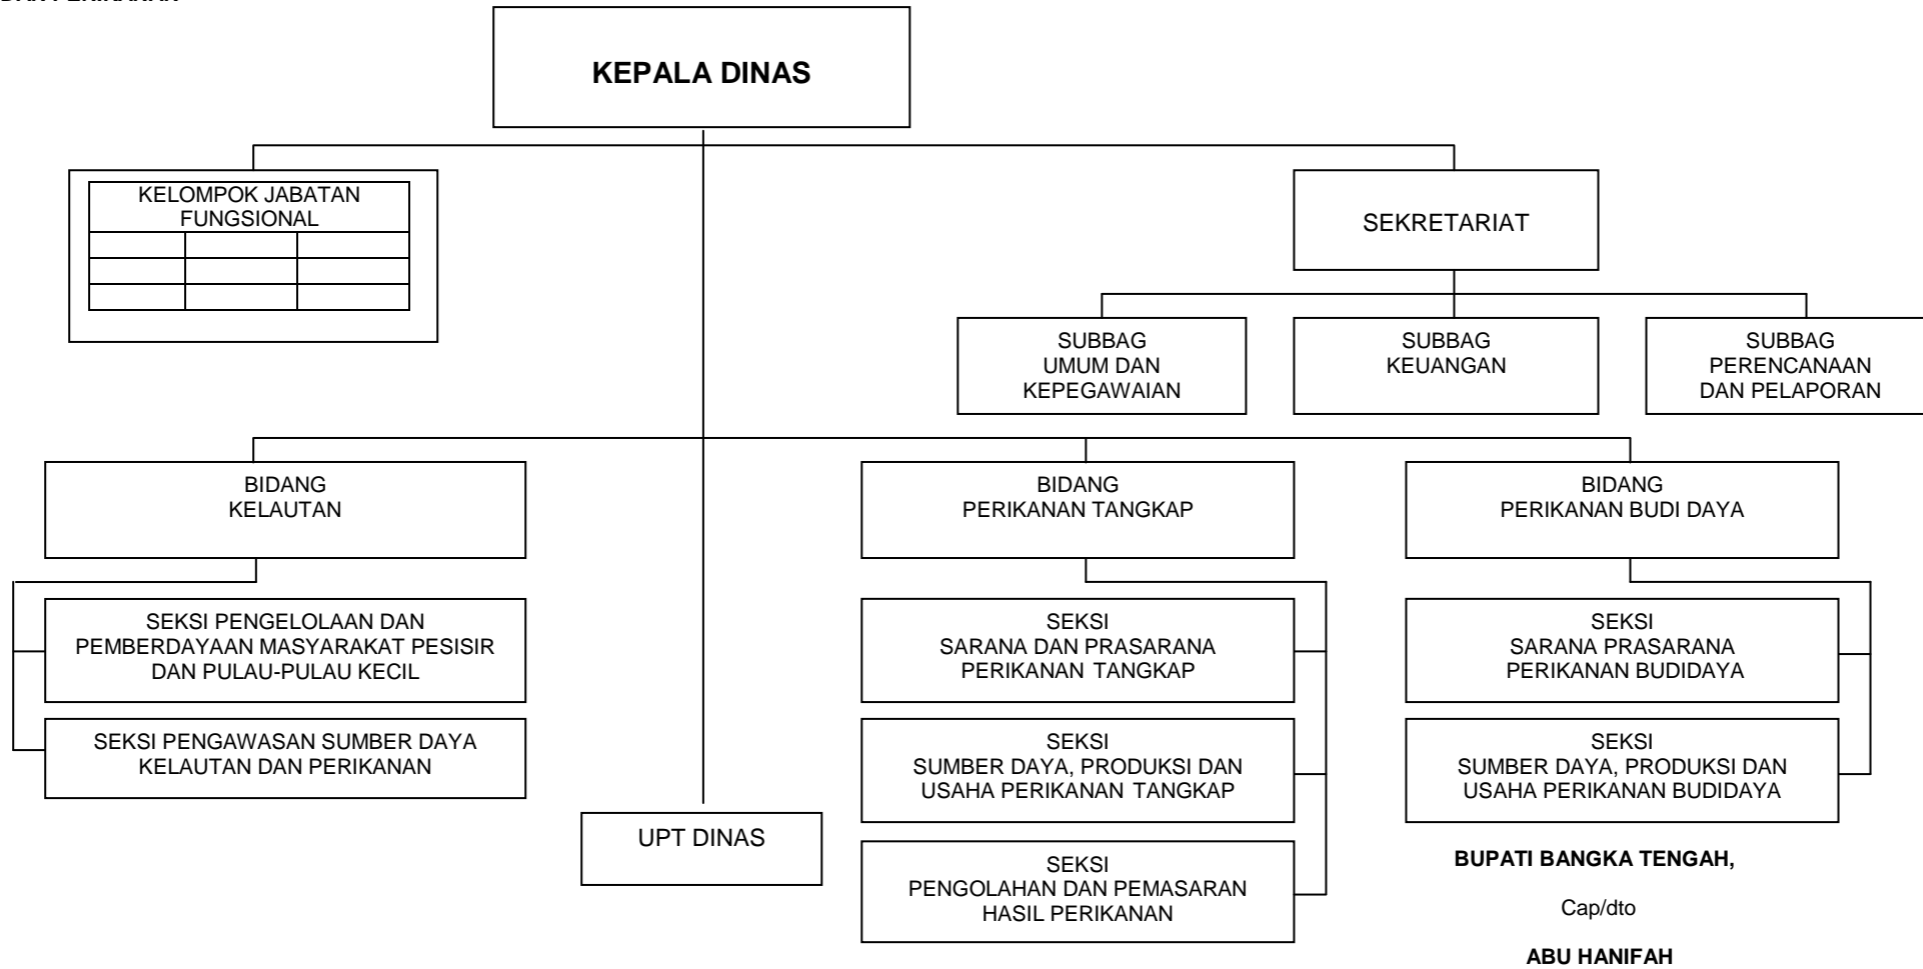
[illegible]

KEPALA DINAS

KELOMPOK JABATAN FUNGSIONAL

SEKRETARIAT

SUBBAG UMUM DAN KEPEGAWAIAN

SUBBAG KEUANGAN

SUBBAG PERENCANAAN DAN PELAPORAN

BIDANG KELAUTAN

SEKSI PENGELOLAAN DAN PEMBERDAYAAN MASYARAKAT PESISIR DAN PULAU-PULAU KECIL

SEKSI PENGAWASAN SUMBER DAYA KELAUTAN DAN PERIKANAN

UPT DINAS

BIDANG PERIKANAN TANGKAP

SEKSI SARANA DAN PRASARANA PERIKANAN TANGKAP

SEKSI SUMBER DAYA, PRODUKSI DAN USAHA PERIKANAN TANGKAP

SEKSI PENGOLAHAN DAN PEMASARAN HASIL PERIKANAN

BIDANG PERIKANAN BUDI DAYA

SEKSI SARANA PRASARANA PERIKANAN BUDIDAYA

SEKSI SUMBER DAYA, PRODUKSI DAN USAHA PERIKANAN BUDIDAYA

BUPATI BANGKA TENGAH,

Cap/dto

ABU HANIFAH